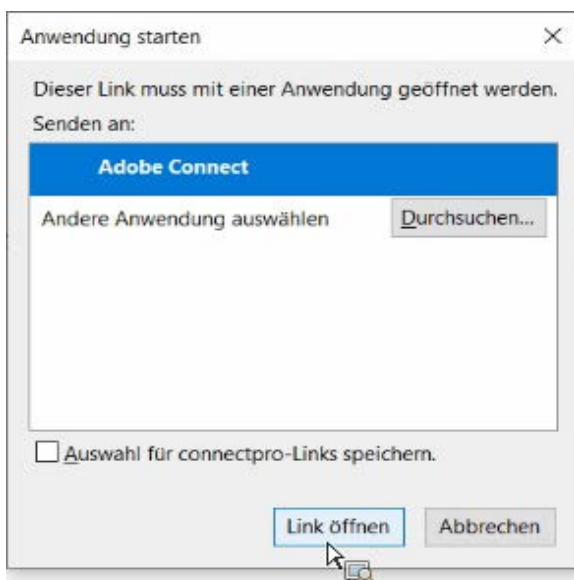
Anwendung starten
×

Dieser Link muss mit einer Anwendung geöffnet werden.
Senden an:

Adobe Connect

Andere Anwendung auswählen
Durchsuchen...

Auswahl für connectpro-Links speichern.

Link öffnen
Abbrechen